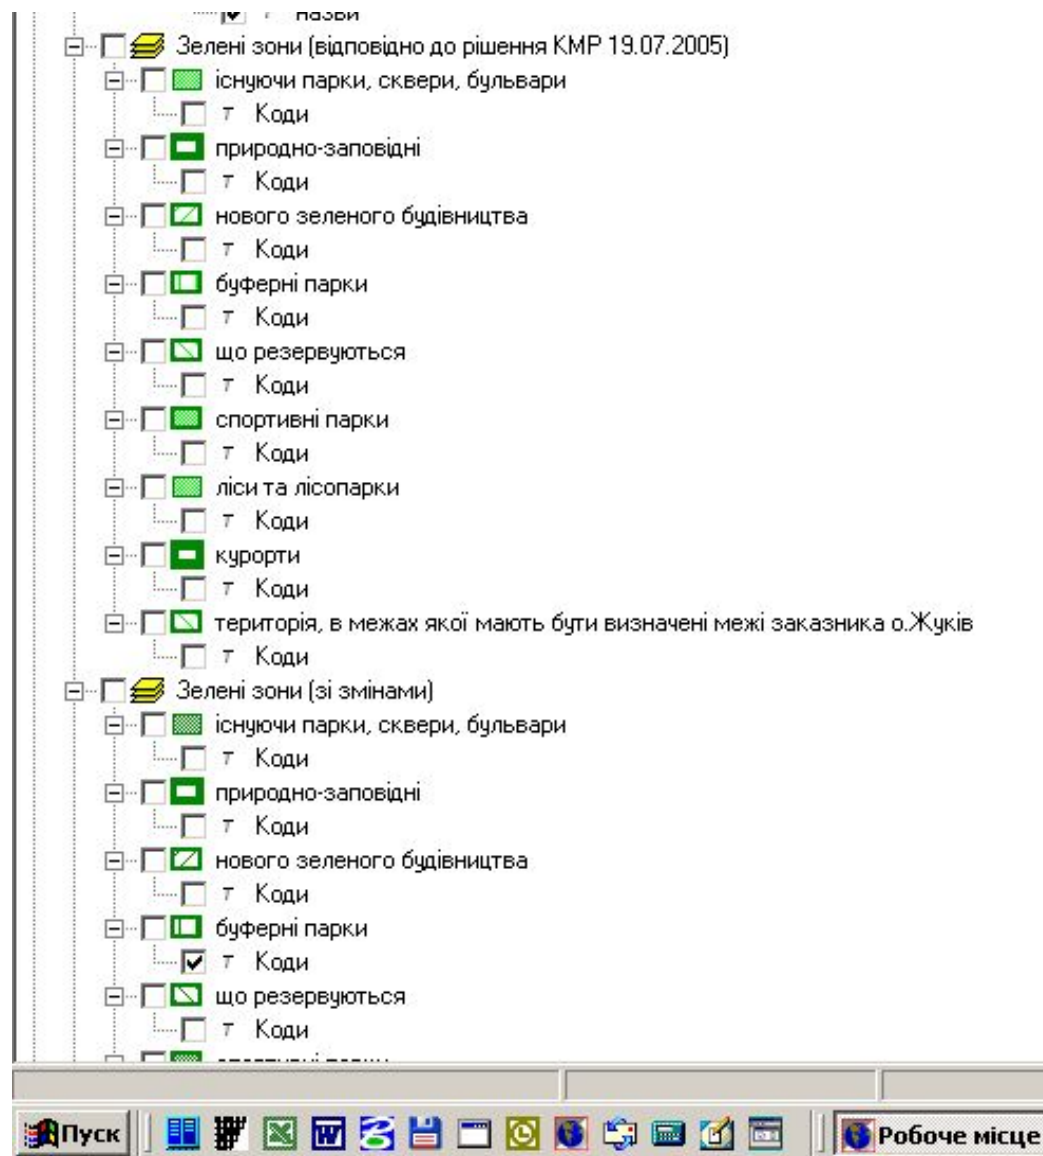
Назви
Зелені зони (відповідно до рішення КМР 19.07.2005)
існуючи парки, сквери, бульвари
T Коди
природно-заповідні
T Коди
нового зеленого будівництва
T Коди
буферні парки
T Коди
що резервуються
T Коди
спортивні парки
T Коди
ліси та лісопарки
T Коди
курорти
T Коди
територія, в межах якої мають бути визначені межі заказника о.Жуків
T Коди
Зелені зони (зі змінами)
існуючи парки, сквери, бульвари
T Коди
природно-заповідні
T Коди
нового зеленого будівництва
T Коди
буферні парки
T Коди
що резервуються
T Коди
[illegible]
Пуск
Робоче місце